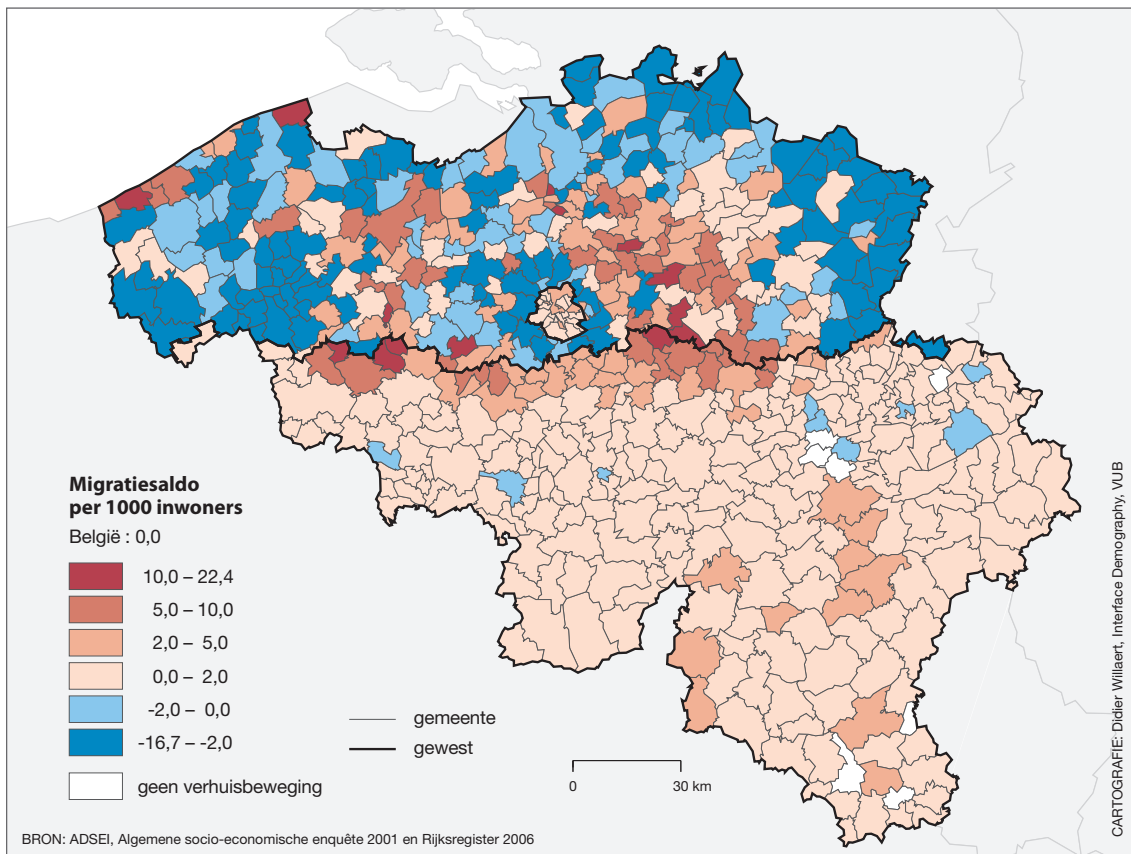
Migratiesaldo
per 1000 inwoners

België : 0,0

10,0 – 22,4
5,0 – 10,0
2,0 – 5,0
0,0 – 2,0
-2,0 – 0,0
-16,7 – -2,0

geen verhuisbeweging

gemeente
gewest

0
30 km

CARTOGRAFIE: Didier Willaert, Interface Demography, VUB

BRON: ADSEI, Algemene socio-economische enquête 2001 en Rijksregister 2006